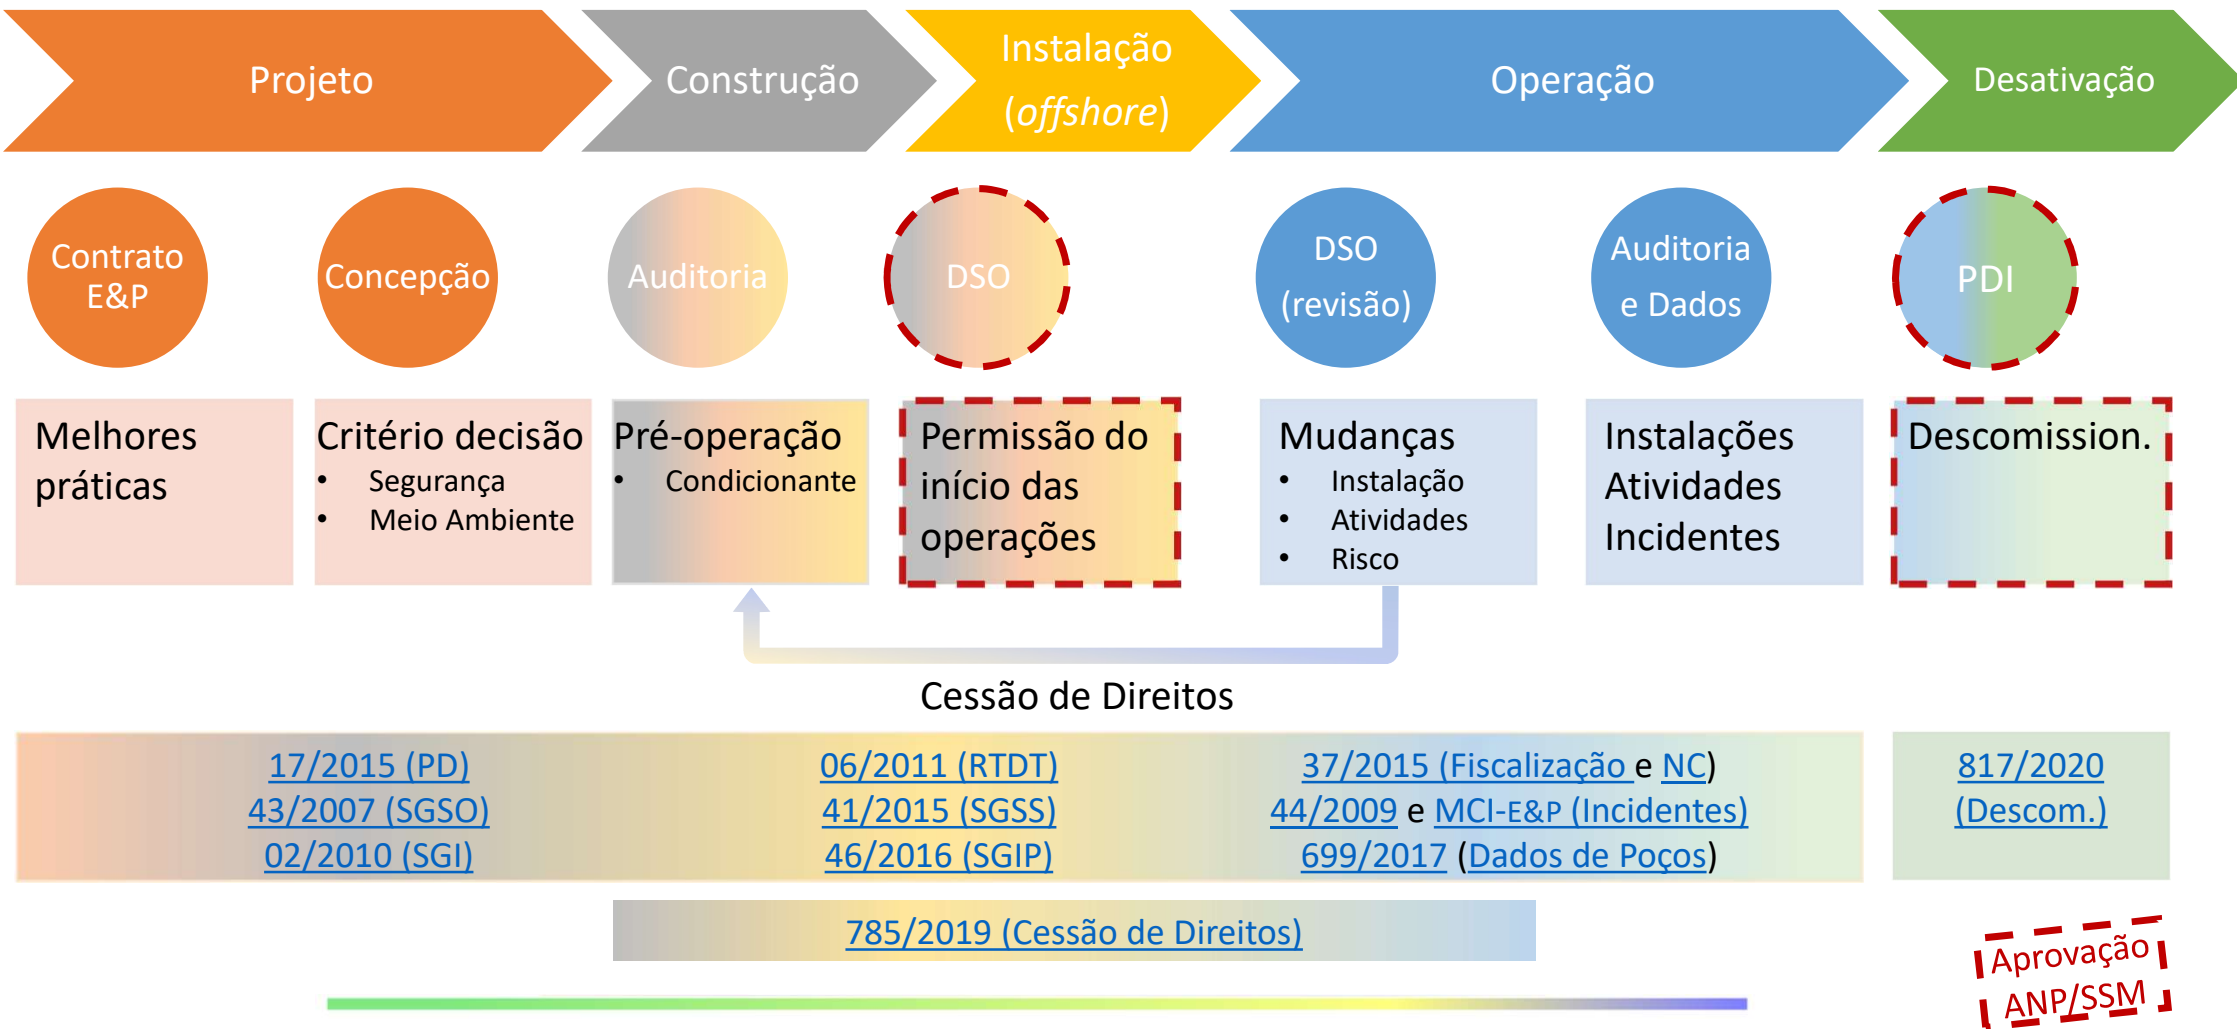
Projeto

Construção

Instalação (offshore)

Operação

Desativação

Contrato E&P

Concepção

Auditoria

DSO

DSO (revisão)

Auditoria e Dados

PDI

Melhores práticas

Critério decisão
- Segurança
- Meio Ambiente

Pré-operação
- Condicionante

Permissão do início das operações

Mudanças
- Instalação
- Atividades
- Risco

Instalações Atividades Incidentes

Descomission.

Cessão de Direitos

17/2015 (PD)
43/2007 (SGSO)
02/2010 (SGI)

06/2011 (RTDT)
41/2015 (SGSS)
46/2016 (SGIP)

37/2015 (Fiscalização e NC)
44/2009 e MCI-E&P (Incidentes)
699/2017 (Dados de Poços)

817/2020 (Descom.)

785/2019 (Cessão de Direitos)

Aprovação ANP/SSM